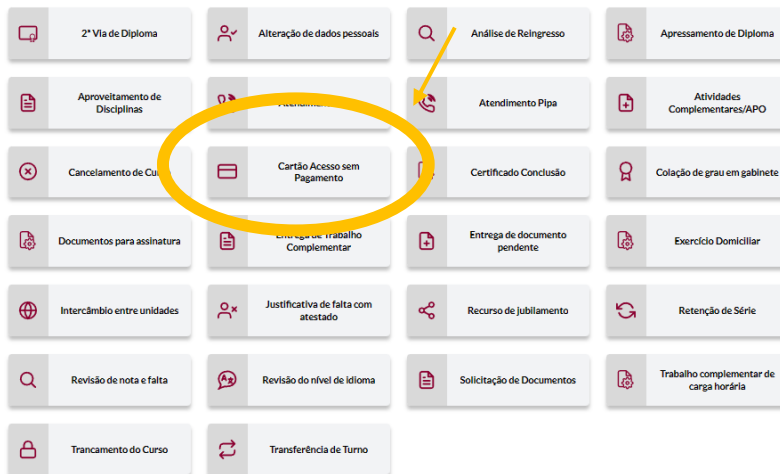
2ª Via de Diploma

Alteração de dados pessoais

Análise de Reingresso

Apressamento de Diploma

Aproveitamento de Disciplinas

Atendimen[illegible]

Atendimento Pipa

Atividades Complementares/APO

Cancelamento de Cu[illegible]

Cartão Acesso sem Pagamento

Certificado Conclusão

Colação de grau em gabinete

Documentos para assinatura

Entrega de Trabalho Complementar

Entrega de documento pendente

Exercício Domiciliar

Intercâmbio entre unidades

Justificativa de falta com atestado

Recurso de jubilamento

Retenção de Série

Revisão de nota e falta

Revisão do nível de idioma

Solicitação de Documentos

Trabalho complementar de carga horária

Trancamento do Curso

Transferência de Turno